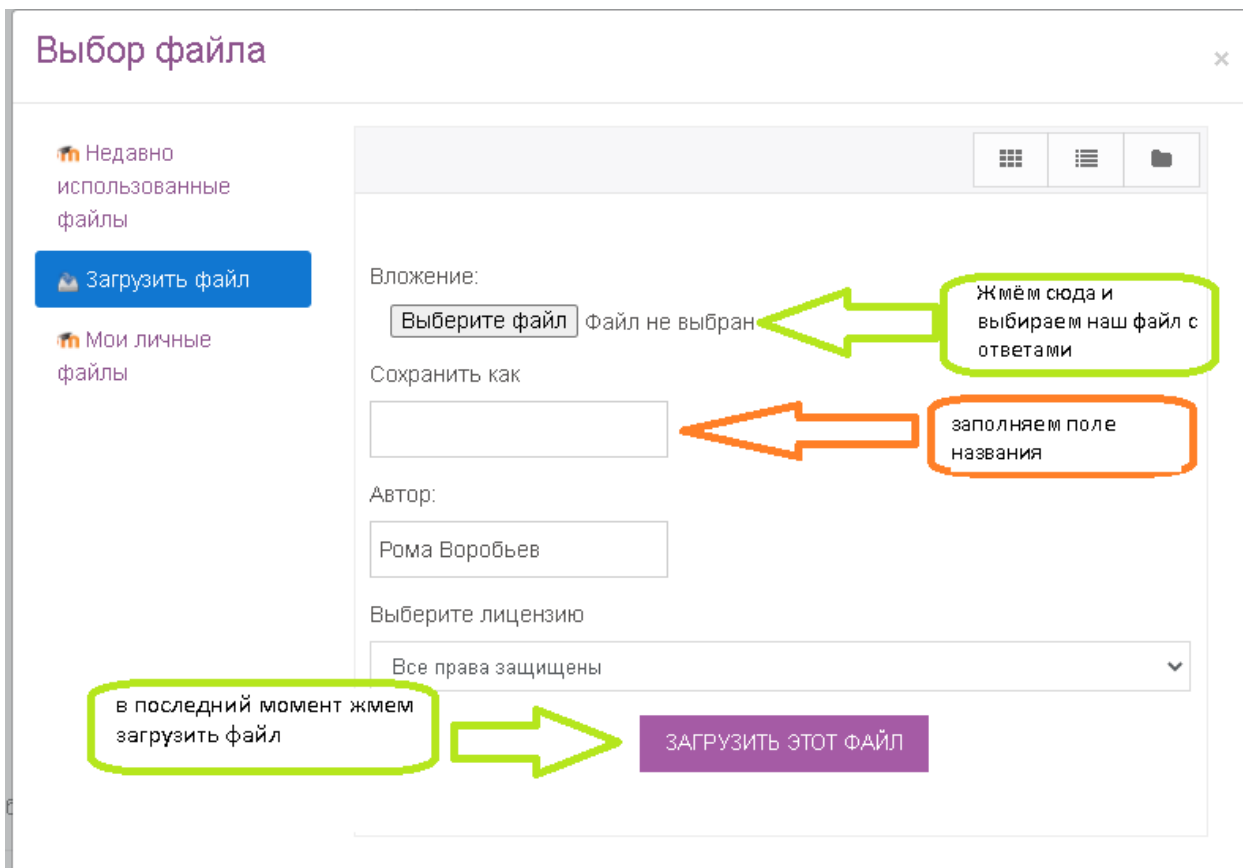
Выбор файла

×

Недавно использованные файлы

Загрузить файл

Мои личные файлы

Вложение:

Выберите файл Файл не выбран

Жмём сюда и выбираем наш файл с ответами

Сохранить как

заполняем поле названия

Автор:

Рома Воробьев

Выберите лицензию

Все права защищены

в последний момент жмем загрузить файл

ЗАГРУЗИТЬ ЭТОТ ФАЙЛ